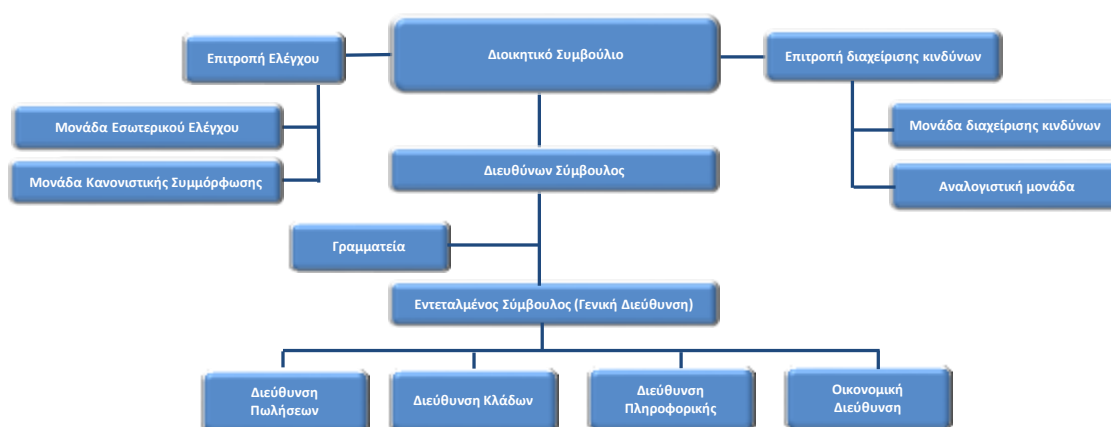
Επιτροπή Ελέγχου

Διοικητικό Συμβούλιο

Επιτροπή διαχείρισης κινδύνων

Μονάδα Εσωτερικού Ελέγχου

Μονάδα διαχείρισης κινδύνων

Διευθύνων Σύμβουλος

Μονάδα Κανονιστικής Συμμόρφωσης

Αναλογιστική μονάδα

Γραμματεία

Εντεταλμένος Σύμβουλος (Γενική Διεύθυνση)

Διεύθυνση Πωλήσεων

Διεύθυνση Κλάδων

Διεύθυνση Πληροφορικής

Οικονομική Διεύθυνση